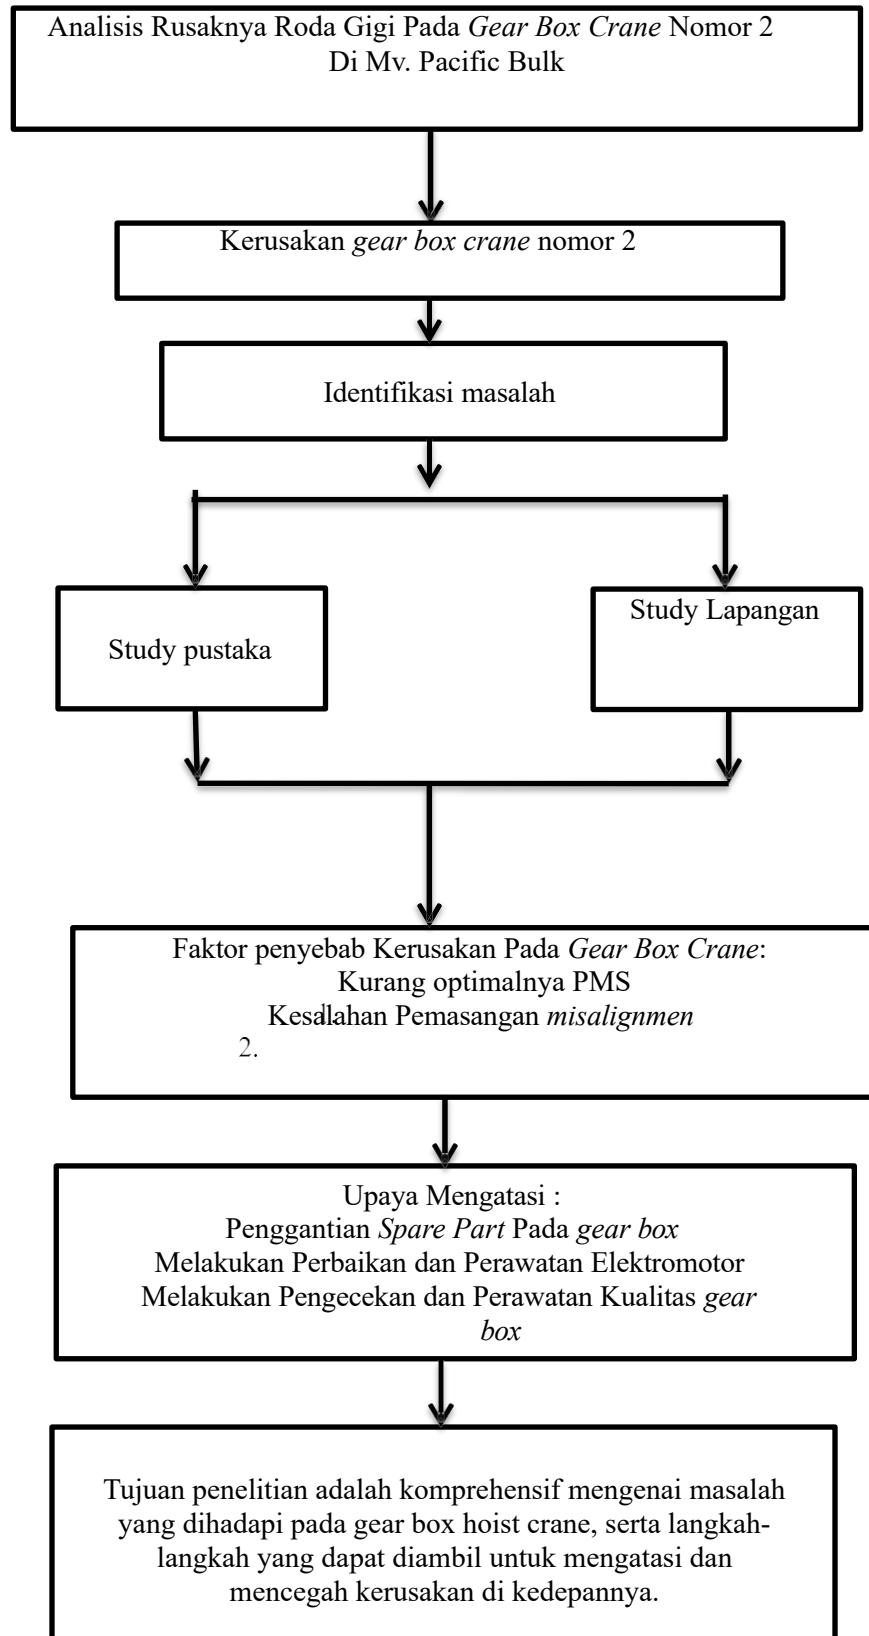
Analisis Rusaknya Roda Gigi Pada Gear Box Crane Nomor 2 Di Mv. Pacific Bulk

Kerusakan gear box crane nomor 2

Identifikasi masalah

Study pustaka

Study Lapangan

Faktor penyebab Kerusakan Pada Gear Box Crane:
Kurang optimalnya PMS
Kesalahan Pemasangan misalignmen
2.

Upaya Mengatasi :
Penggantian Spare Part Pada gear box
Melakukan Perbaikan dan Perawatan Elektromotor
Melakukan Pengecekan dan Perawatan Kualitas gear box

Tujuan penelitian adalah komprehensif mengenai masalah yang dihadapi pada gear box hoist crane, serta langkah-langkah yang dapat diambil untuk mengatasi dan mencegah kerusakan di kedepannya.